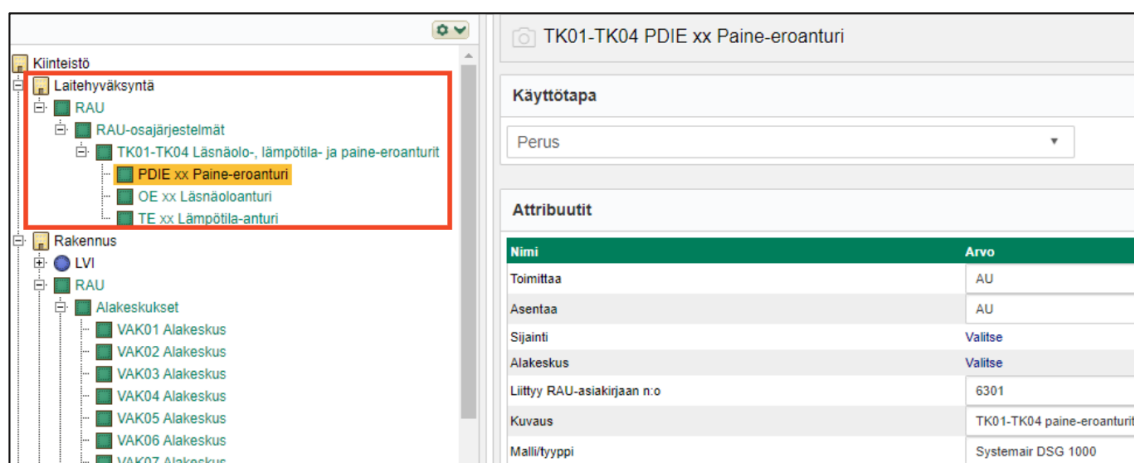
Kiinteistö
Laitehyväksyntä
RAU
RAU-osajärjestelmät
TK01-TK04 Läsnäolo-, lämpötila- ja paine-eroanturit
PDIE xx Paine-eroanturi
OE xx Läsnäoloanturi
TE xx Lämpötila-anturi
Rakennus
LVI
RAU
Alakeskukset
VAK01 Alakeskus
VAK02 Alakeskus
VAK03 Alakeskus
VAK04 Alakeskus
VAK05 Alakeskus
VAK06 Alakeskus
VAK07 Alakeskus

TK01-TK04 PDIE xx Paine-eroanturi

Käyttötapa

Perus

Attribuutit

| Nimi | Arvo |
|---|---|
| Toimittaa | AU |
| Asentaa | AU |
| Sijainti | Valitse |
| Alakeskus | Valitse |
| Liittyy RAU-asiakirjaan n:o | 6301 |
| Kuvaus | TK01-TK04 paine-eroanturit |
| Malli/tyyppi | Systemair DSG 1000 |